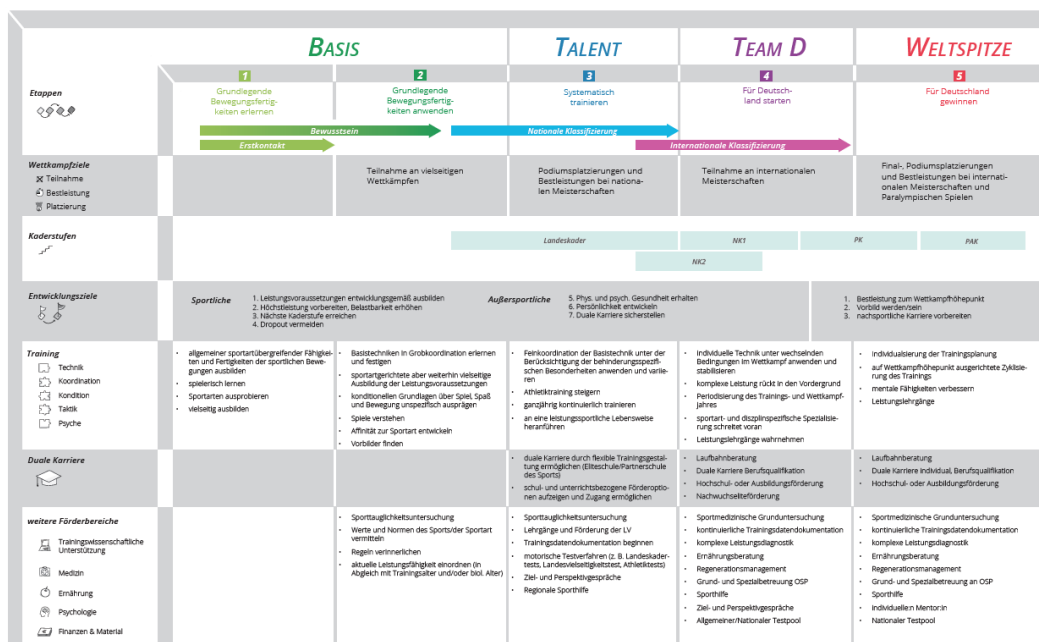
| | BASIS | | TALENT | TEAM D | WELTSPITZE |
|---|---|---|---|---|---|
| Etappen | 1 Grundlegende Bewegungsfertigkeiten erlernen | 2 Grundlegende Bewegungsfertigkeiten anwenden | 3 Systematisch trainieren | 4 Für Deutschland starten | 5 Für Deutschland gewinnen |

Bewusstsein
Erstkontakt
Nationale Klassifizierung
Internationale Klassifizierung

| Wettkampfziele: Teilnahme, Bestleistung, Platzierung | | Teilnahme an vielseitigen Wettkämpfen | Podiumsplatzierungen und Bestleistungen bei nationalen Meisterschaften | Teilnahme an internationalen Meisterschaften | Final-, Podiumsplatzierungen und Bestleistungen bei internationalen Meisterschaften und Paralympischen Spielen |
|---|---|---|---|---|---|

Kaderstufen
Landeskader
NK1
PK
PAK
NK2

Entwicklungsziele

Sportliche
1. Leistungsvoraussetzungen entwicklungsgemäß ausbilden
2. Höchstleistung vorbereiten, Belastbarkeit erhöhen
3. Nächste Kaderstufe erreichen
4. Dropout vermeiden

Außersportliche
5. Phys. und psych. Gesundheit erhalten
6. Persönlichkeit entwickeln
7. Duale Karriere sicherstellen

1. Bestleistung zum Wettkampfhöhepunkt
2. Vorbild werden/sein
3. nachsportliche Karriere vorbereiten

| Training: Technik, Koordination, Kondition, Taktik, Psyche | allgemeiner sportartübergreifender Fähigkeiten und Fertigkeiten der sportlichen Bewegungen ausbilden; spielerisch lernen; Sportarten ausprobieren; vielseitig ausbilden | Basistechniken in Grobkoordination erlernen und festigen; sportartgerichtete aber weiterhin vielseitige Ausbildung der Leistungsvoraussetzungen; konditionellen Grundlagen über Spiel, Spaß und Bewegung unspezifisch ausprägen; Spiele verstehen; Affinität zur Sportart entwickeln; Vorbilder finden | Feinkoordination der Basistechnik unter der Berücksichtigung der behinderungsspezifischen Besonderheiten anwenden und variieren; Athletiktraining steigern; ganzjährig kontinuierlich trainieren; an eine leistungssportliche Lebensweise heranführen | individuelle Technik unter wechselnden Bedingungen im Wettkampf anwenden und stabilisieren; komplexe Leistung rückt in den Vordergrund; Periodisierung des Trainings- und Wettkampfjahres; sportart- und disziplinspezifische Spezialisierung schreitet voran; Leistungslehrgänge wahrnehmen | Individualisierung der Trainingsplanung; auf Wettkampfhöhepunkt ausgerichtete Zyklisierung des Trainings; mentale Fähigkeiten verbessern; Leistungslehrgänge |
|---|---|---|---|---|---|
| Duale Karriere | | | duale Karriere durch flexible Trainingsgestaltung ermöglichen (Eliteschule/Partnerschule des Sports); schul- und unterrichtsbezogene Förderoptionen aufzeigen und Zugang ermöglichen | Laufbahnberatung; Duale Karriere Berufsqualifikation; Hochschul- oder Ausbildungsförderung; Nachwuchseliteförderung | Laufbahnberatung; Duale Karriere individual, Berufsqualifikation; Hochschul- oder Ausbildungsförderung |
| weitere Förderbereiche: Trainingswissenschaftliche Unterstützung, Medizin, Ernährung, Psychologie, Finanzen & Material | | Sporttauglichkeitsuntersuchung; Werte und Normen des Sports/der Sportart vermitteln; Regeln verinnerlichen; aktuelle Leistungsfähigkeit einordnen (in Abgleich mit Trainingsalter und/oder biol. Alter) | Sporttauglichkeitsuntersuchung; Lehrgänge und Förderung der LV; Trainingsdatendokumentation beginnen; motorische Testverfahren (z. B. Landeskadertests, Landesvielseitigkeitstest, Athletiktests); Ziel- und Perspektivgespräche; Regionale Sporthilfe | Sportmedizinische Grunduntersuchung; kontinuierliche Trainingsdatendokumentation; komplexe Leistungsdiagnostik; Ernährungsberatung; Regenerationsmanagement; Grund- und Spezialbetreuung OSP; Sporthilfe; Ziel- und Perspektivgespräche; Allgemeiner/Nationaler Testpool | Sportmedizinische Grunduntersuchung; kontinuierliche Trainingsdatendokumentation; komplexe Leistungsdiagnostik; Ernährungsberatung; Regenerationsmanagement; Grund- und Spezialbetreuung an OSP; Sporthilfe; Individuelle:n Mentor:in; Nationaler Testpool |